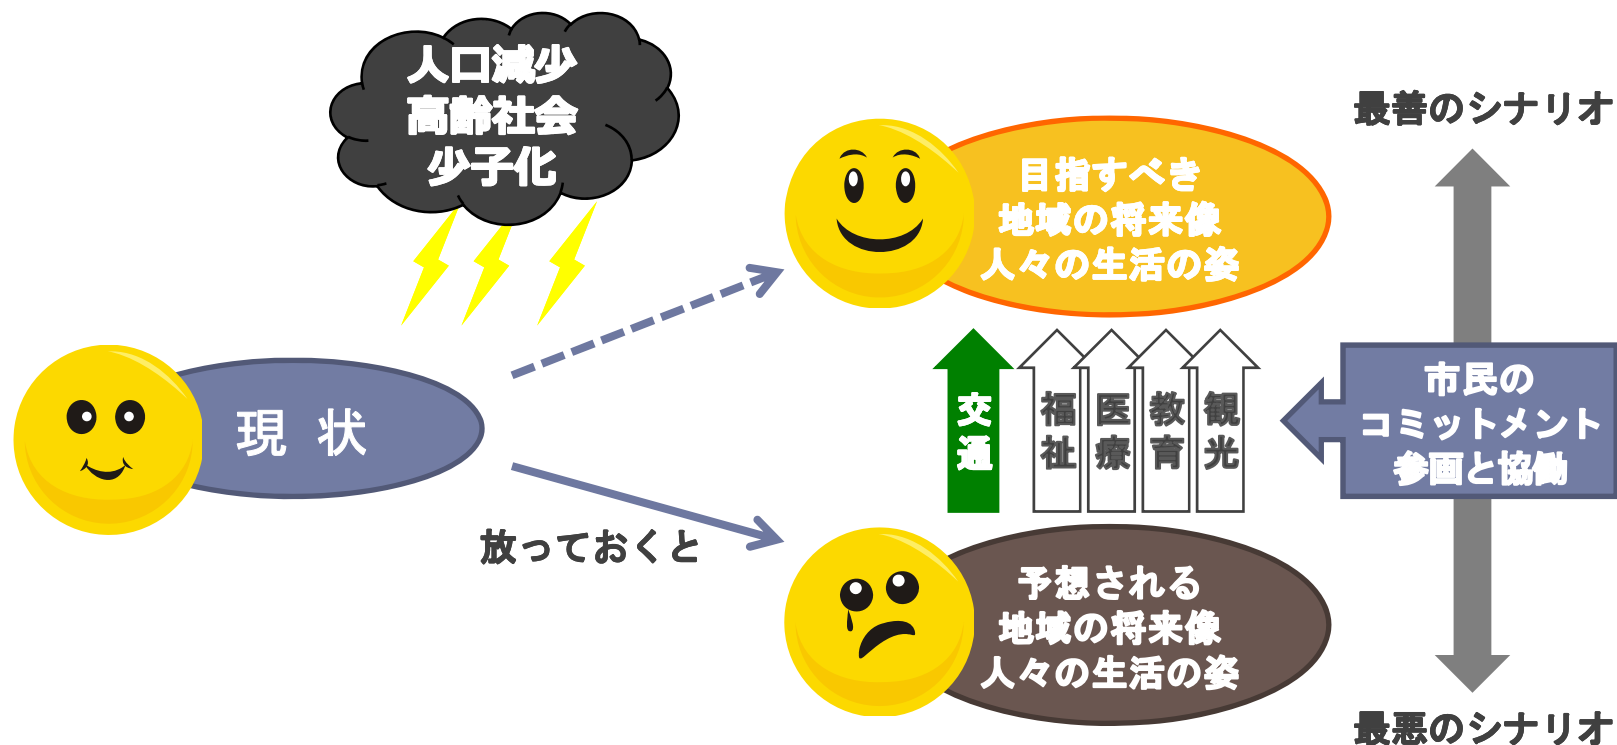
人口減少
高齢社会
少子化

目指すべき
地域の将来像
人々の生活の姿

最善のシナリオ

現　状

交通

福祉

医療

教育

観光

市民の
コミットメント
参画と協働

放っておくと

予想される
地域の将来像
人々の生活の姿

最悪のシナリオ